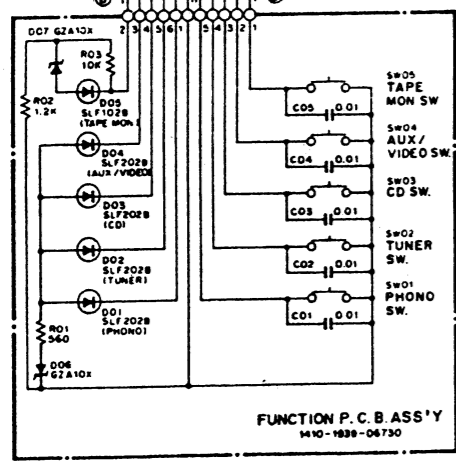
DO7 GZA10X
2 3 4 5 6 1
5 4 3 2 1
RO3 10K
RO2 1.2K
DO5 SLF1028 (TAPE MON)
DO4 SLF2028 (AUX/VIDEO)
DO3 SLF2028 (CD)
DO2 SLF2028 (TUNER)
DO1 SLF2028 (PHONO)
RO1 560
DO6 GZA10X
SWO5 TAPE MON SW
CO5 0.01
SWO4 AUX/ VIDEO SW.
CO4 0.01
SWO3 CD SW.
CO3 0.01
SWO2 TUNER SW.
CO2 0.01
SWO1 PHONO SW.
CO1 0.01
FUNCTION P.C.B. ASS'Y
1410-1839-06730